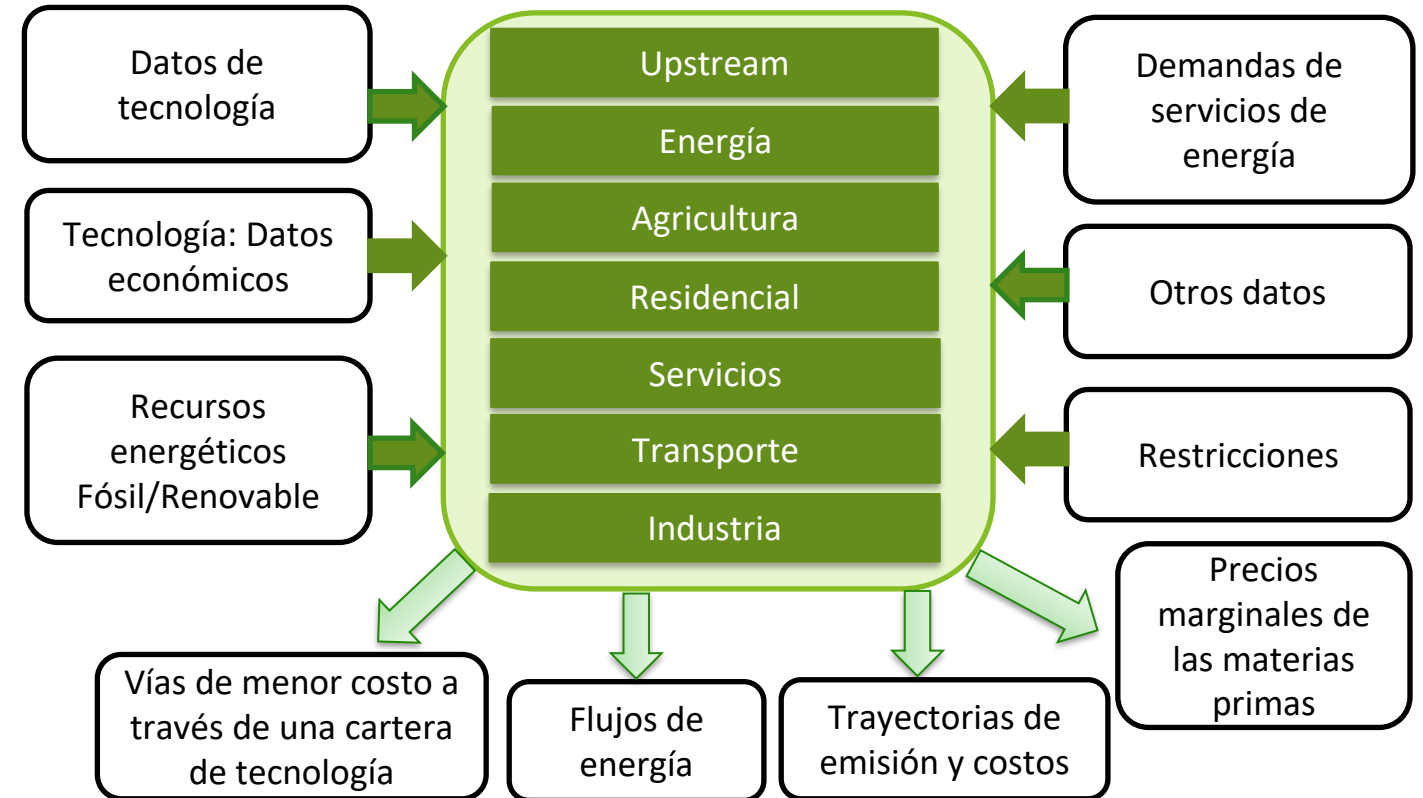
Datos de tecnología

Tecnología: Datos económicos

Recursos energéticos Fósil/Renovable

Upstream

Energía

Agricultura

Residencial

Servicios

Transporte

Industria

Demandas de servicios de energía

Otros datos

Restricciones

Vías de menor costo a través de una cartera de tecnología

Flujos de energía

Trayectorias de emisión y costos

Precios marginales de las materias primas